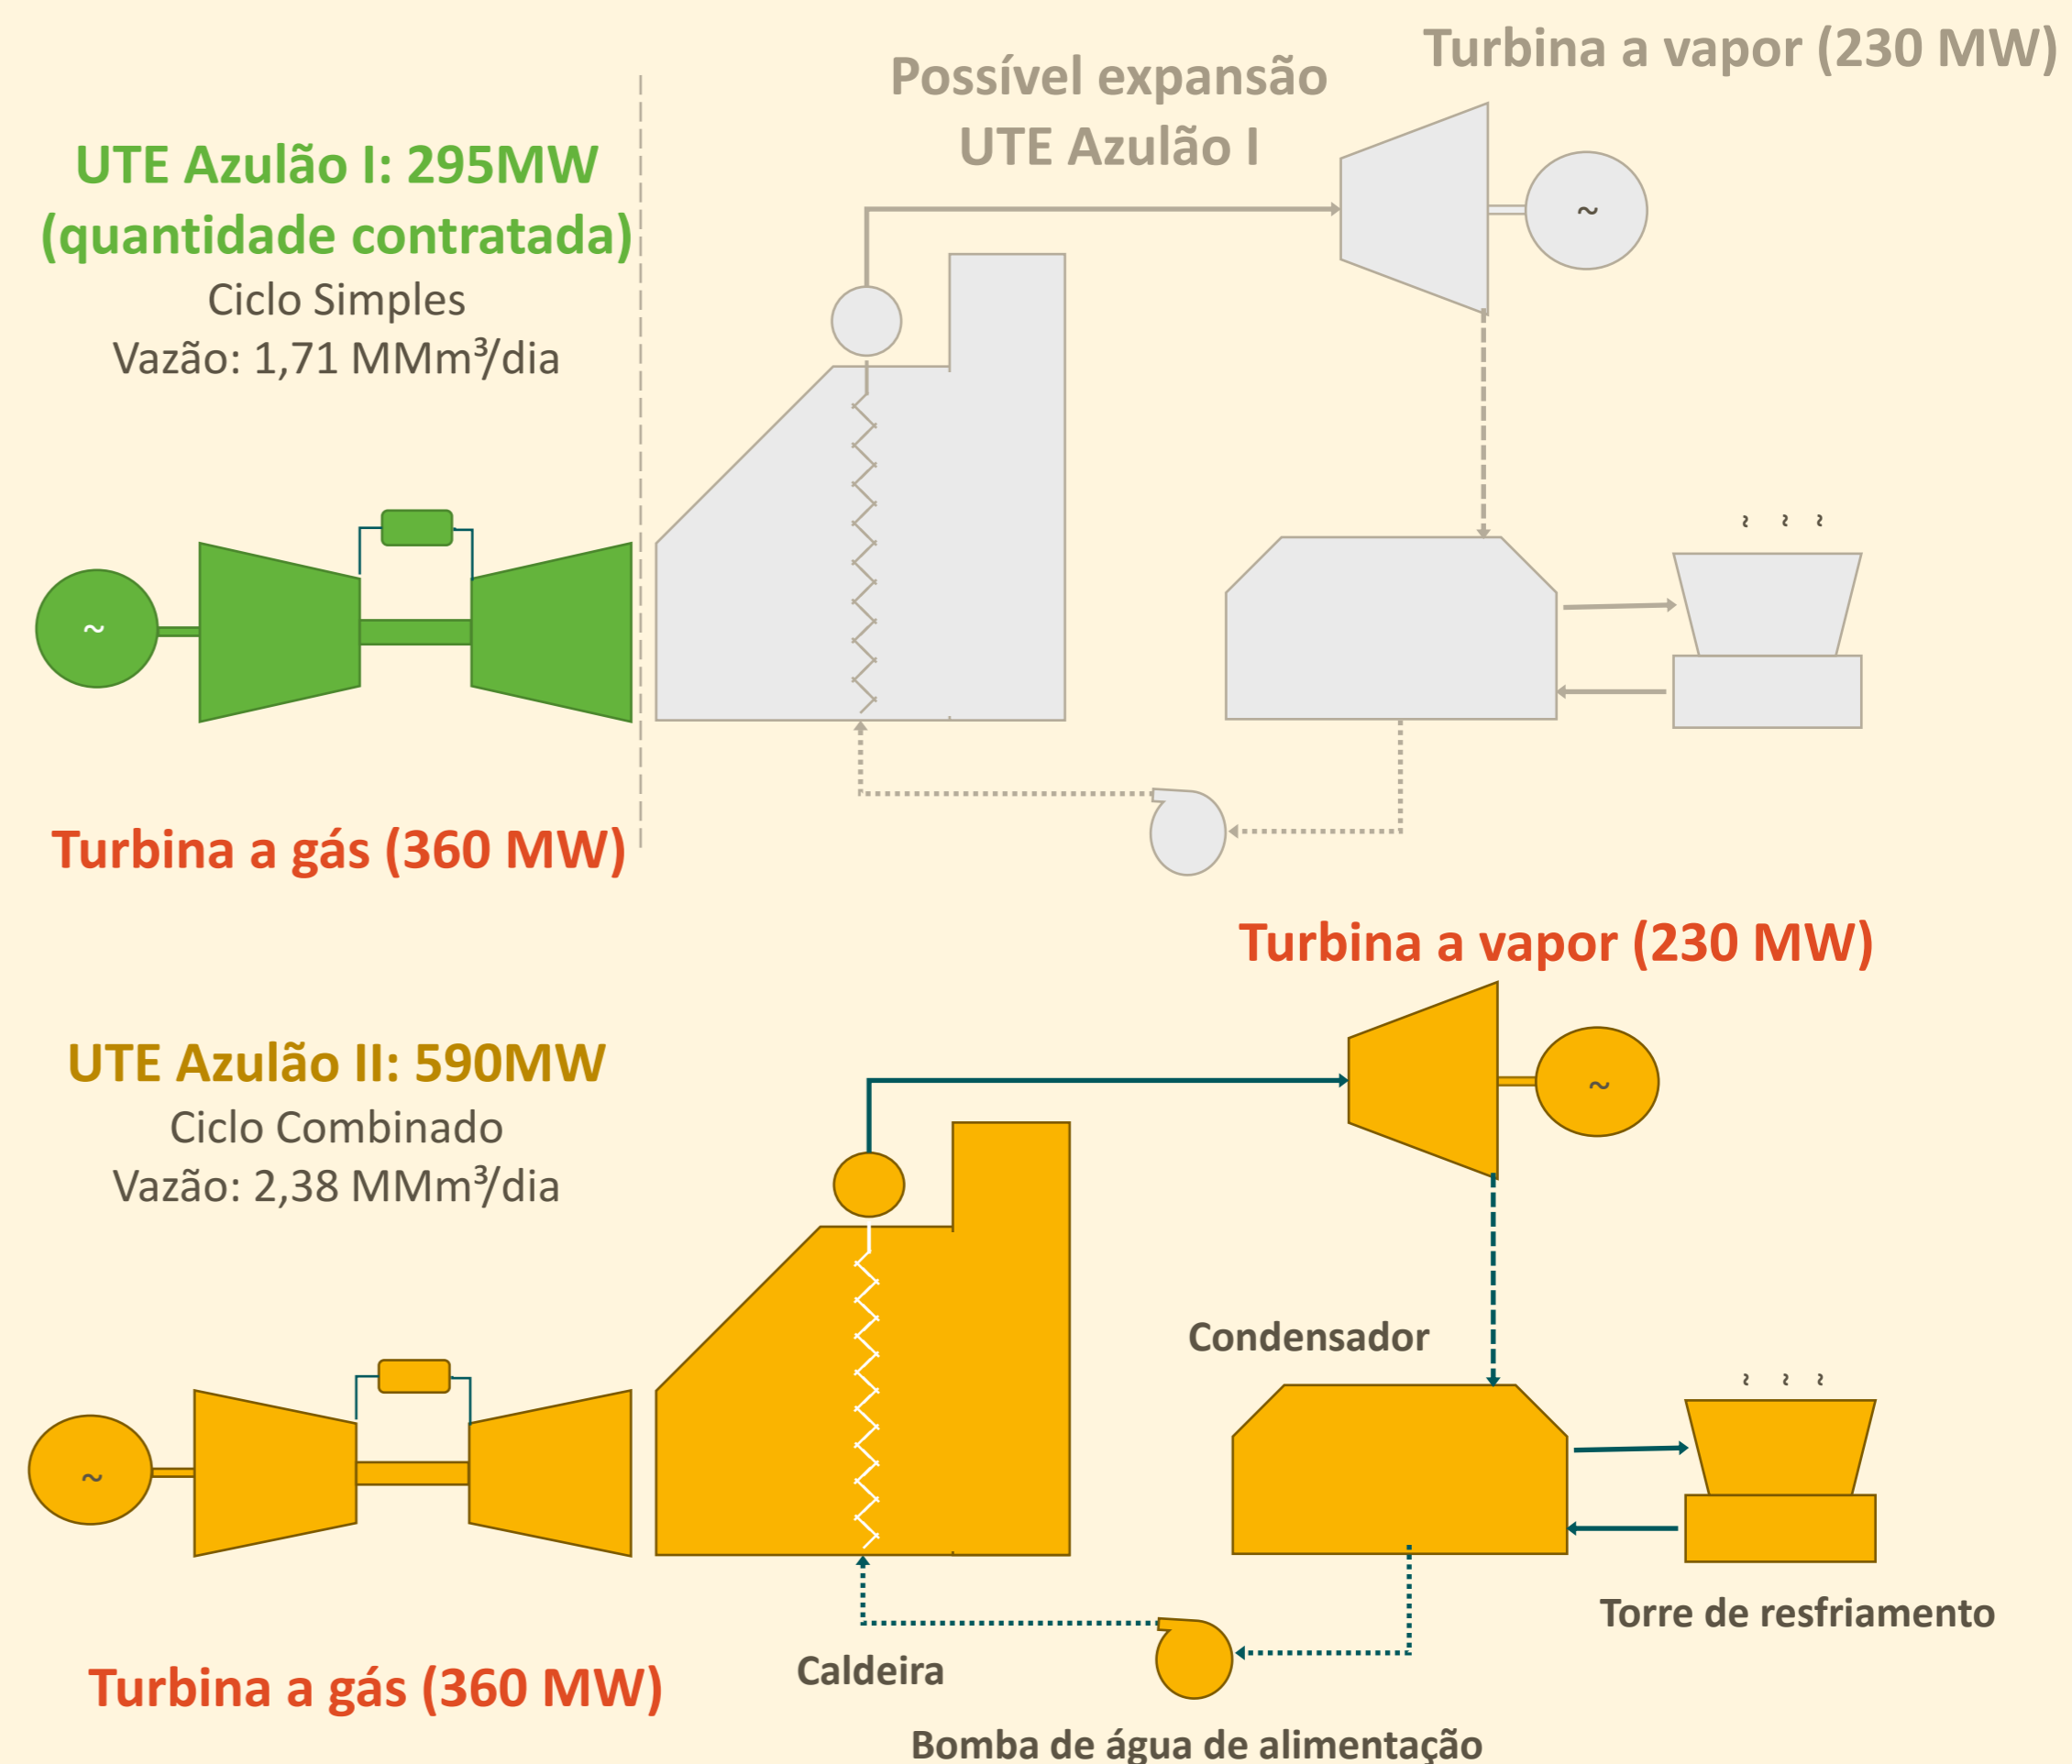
UTE Azulão I: 295MW (quantidade contratada)
Ciclo Simples
Vazão: 1,71 MMm³/dia

Possível expansão UTE Azulão I

Turbina a vapor (230 MW)

~

~

Turbina a gás (360 MW)

Turbina a vapor (230 MW)

UTE Azulão II: 590MW
Ciclo Combinado
Vazão: 2,38 MMm³/dia

~

~

Condensador

Torre de resfriamento

Caldeira

Turbina a gás (360 MW)

Bomba de água de alimentação